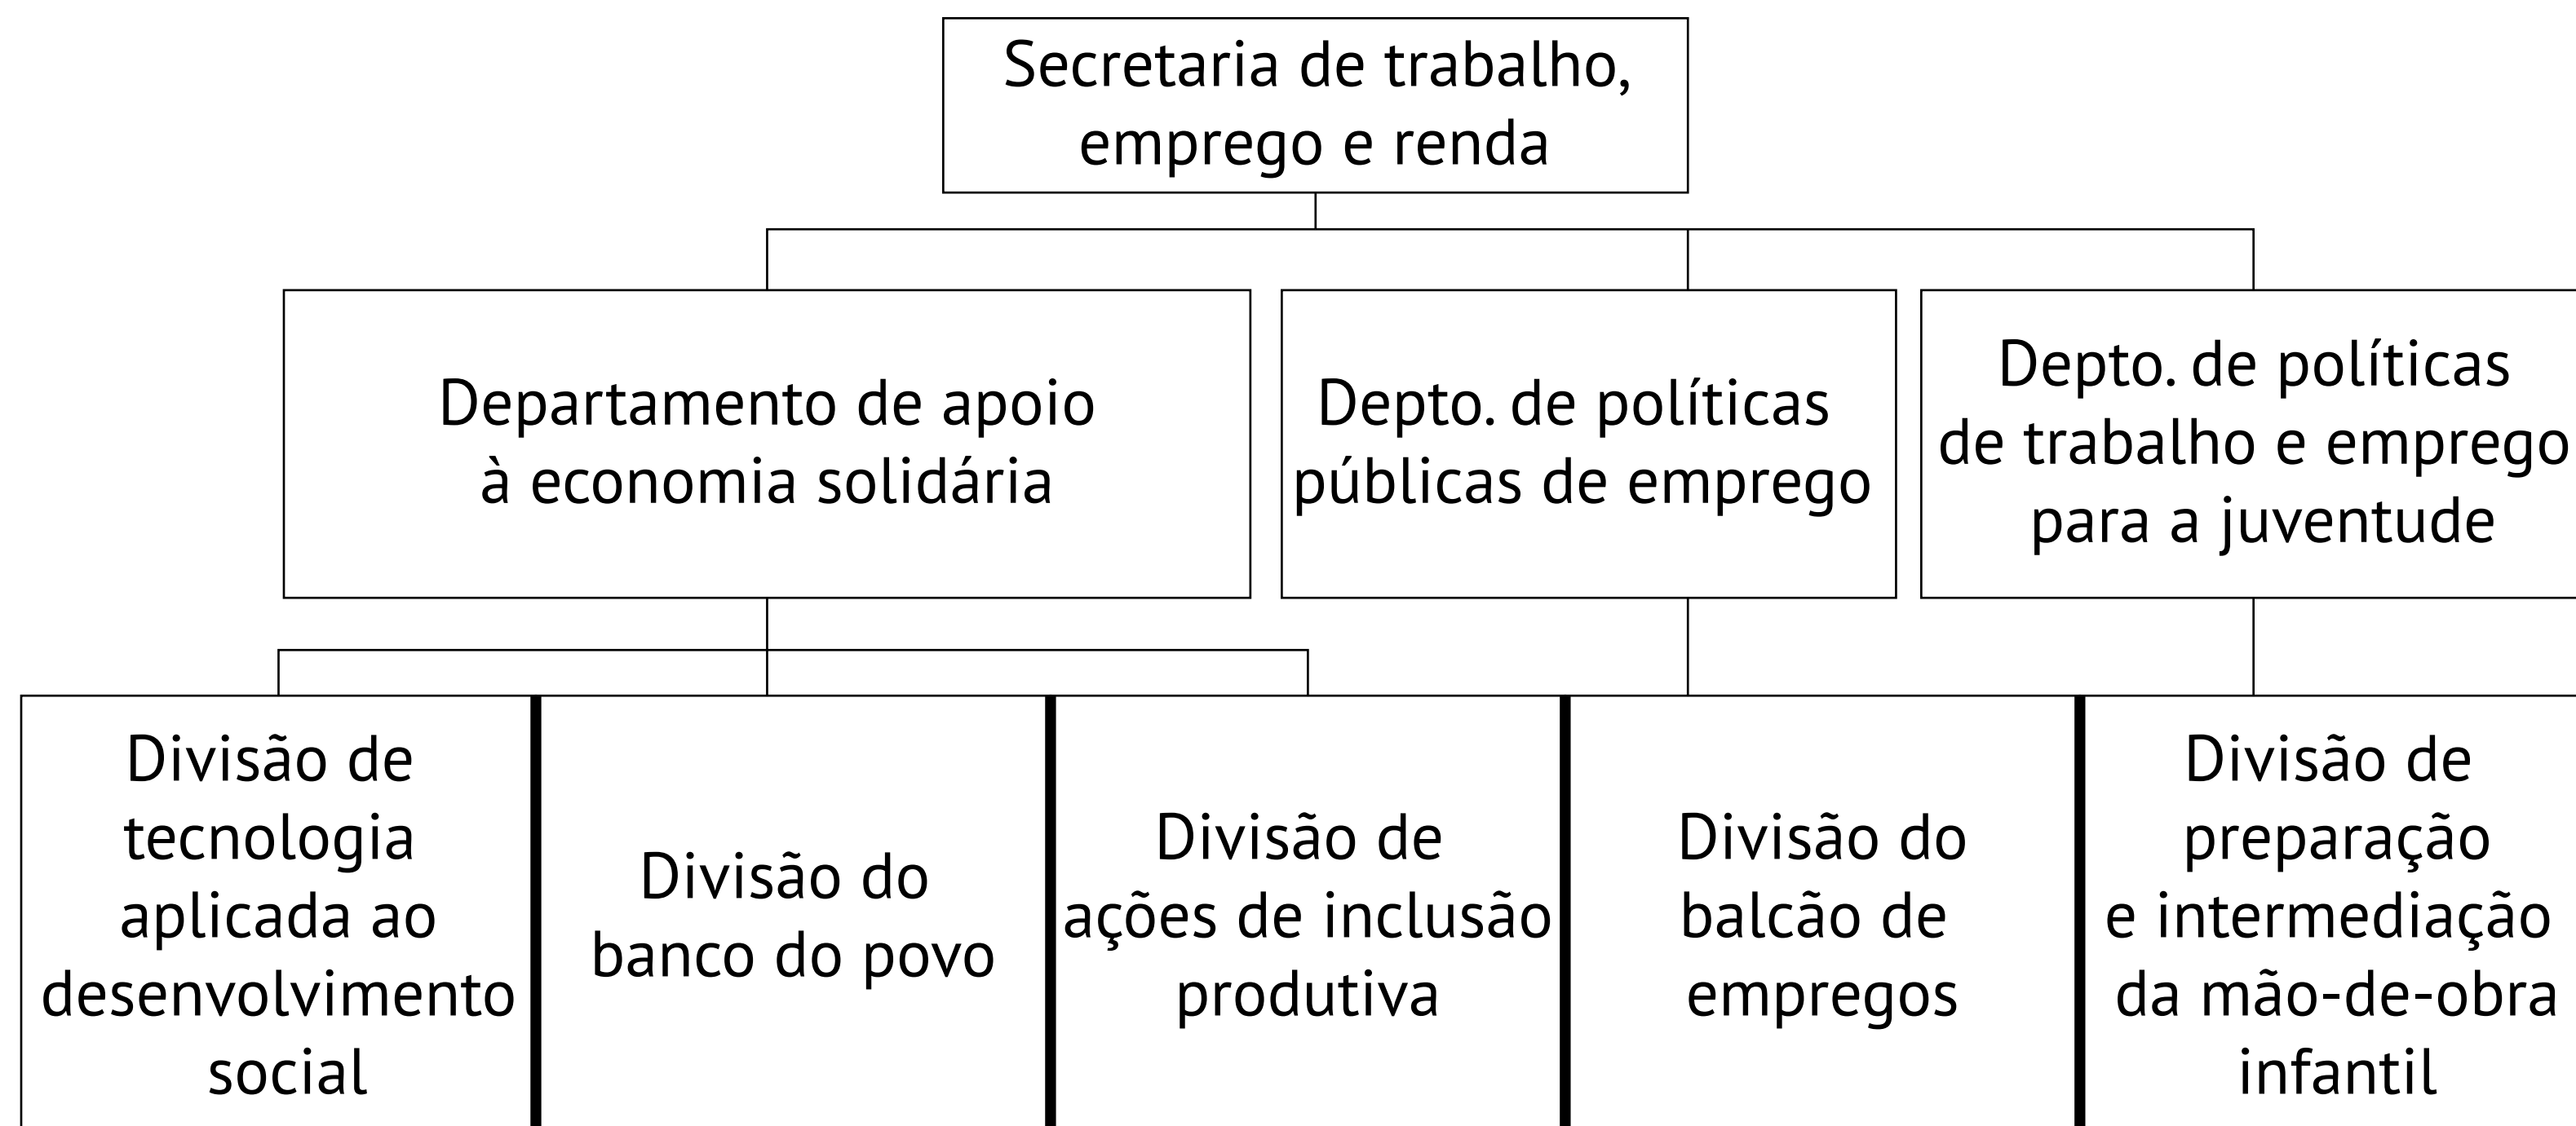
Secretaria de trabalho, emprego e renda

Departamento de apoio à economia solidária

Depto. de políticas públicas de emprego

Depto. de políticas de trabalho e emprego para a juventude

Divisão de tecnologia aplicada ao desenvolvimento social

Divisão do banco do povo

Divisão de ações de inclusão produtiva

Divisão do balcão de empregos

Divisão de preparação e intermediação da mão-de-obra infantil